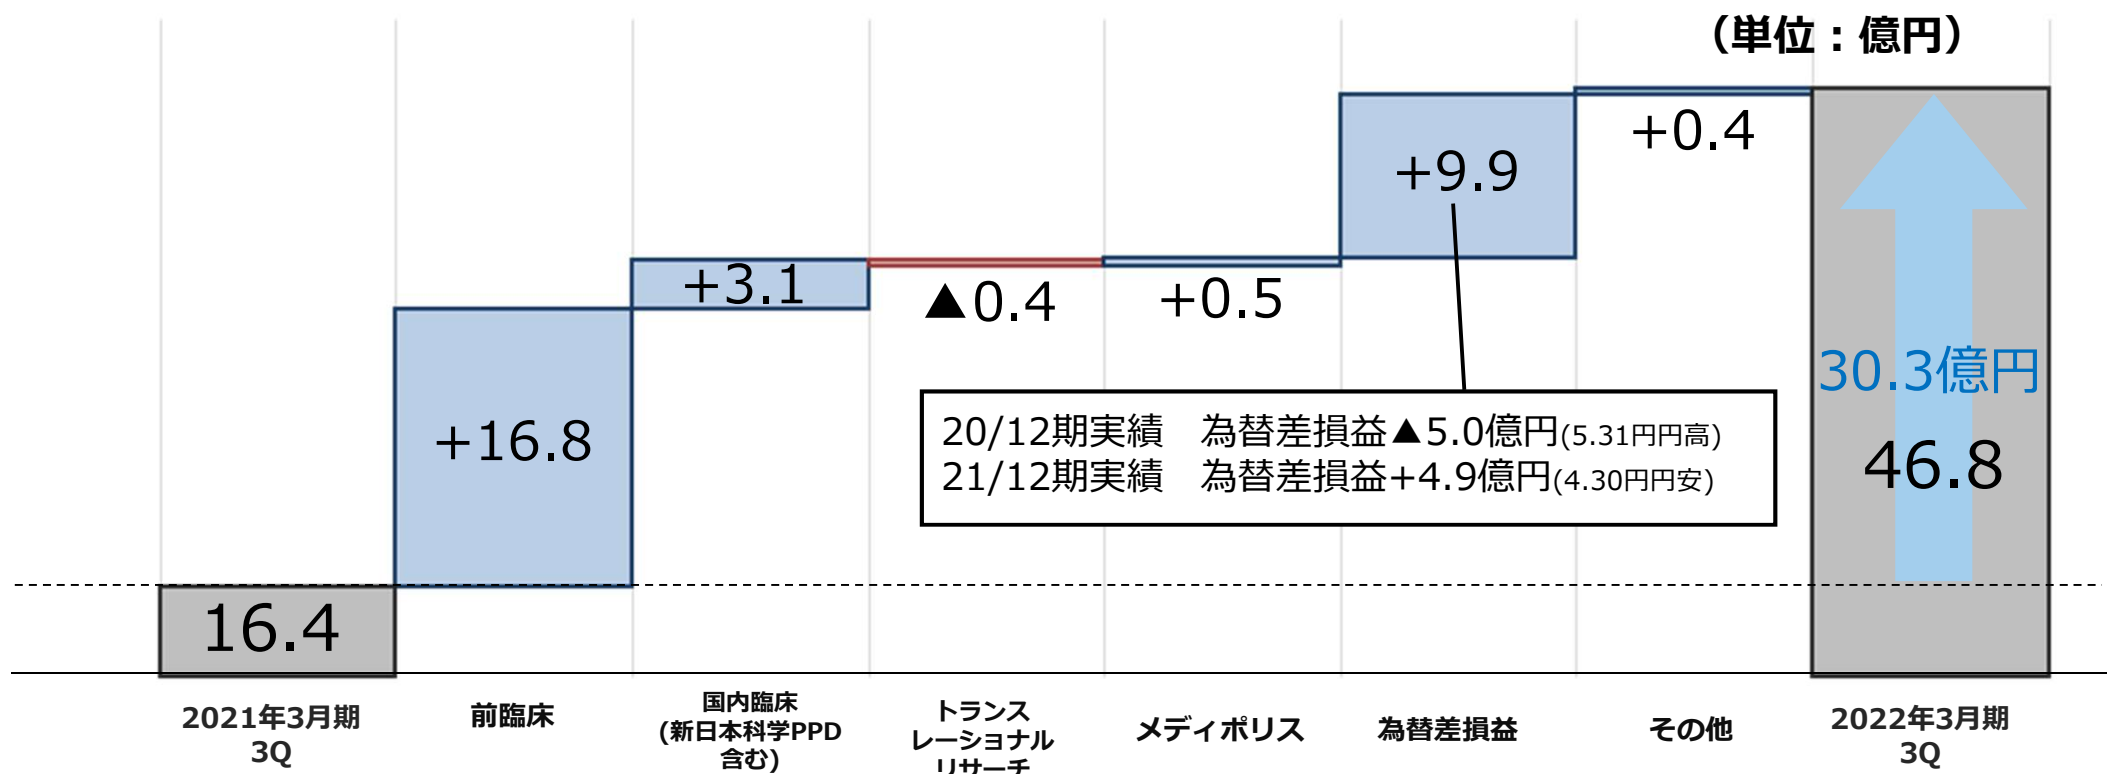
（単位：億円）

+0.4

+9.9

+3.1

▲0.4

+0.5

+16.8

30.3億円

46.8

20/12期実績　為替差損益▲5.0億円(5.31円円高)
21/12期実績　為替差損益+4.9億円(4.30円円安)

16.4

2021年3月期 3Q

前臨床

国内臨床 (新日本科学PPD 含む)

トランス レーショナル リサーチ

メディポリス

為替差損益

その他

2022年3月期 3Q